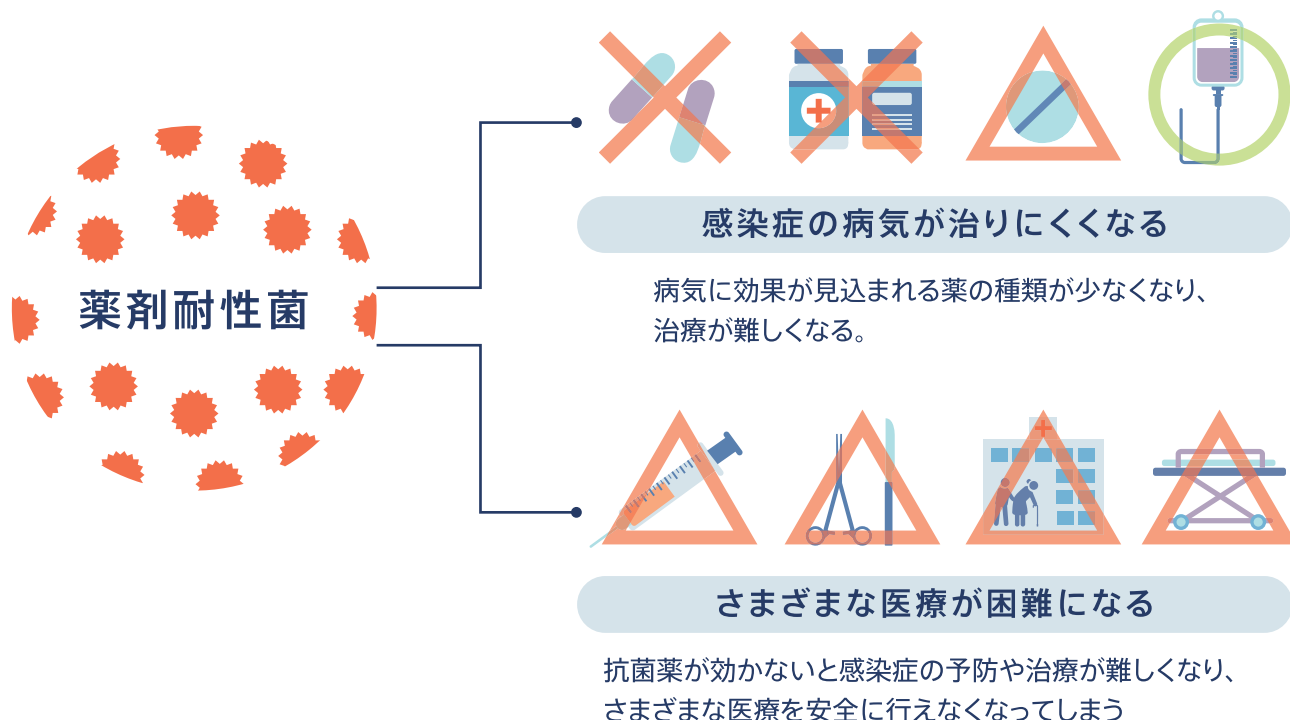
薬剤耐性菌

感染症の病気が治りにくくなる

病気に効果が見込まれる薬の種類が少なくなり、治療が難しくなる。

さまざまな医療が困難になる

抗菌薬が効かないと感染症の予防や治療が難しくなり、さまざまな医療を安全に行えなくなってしまう